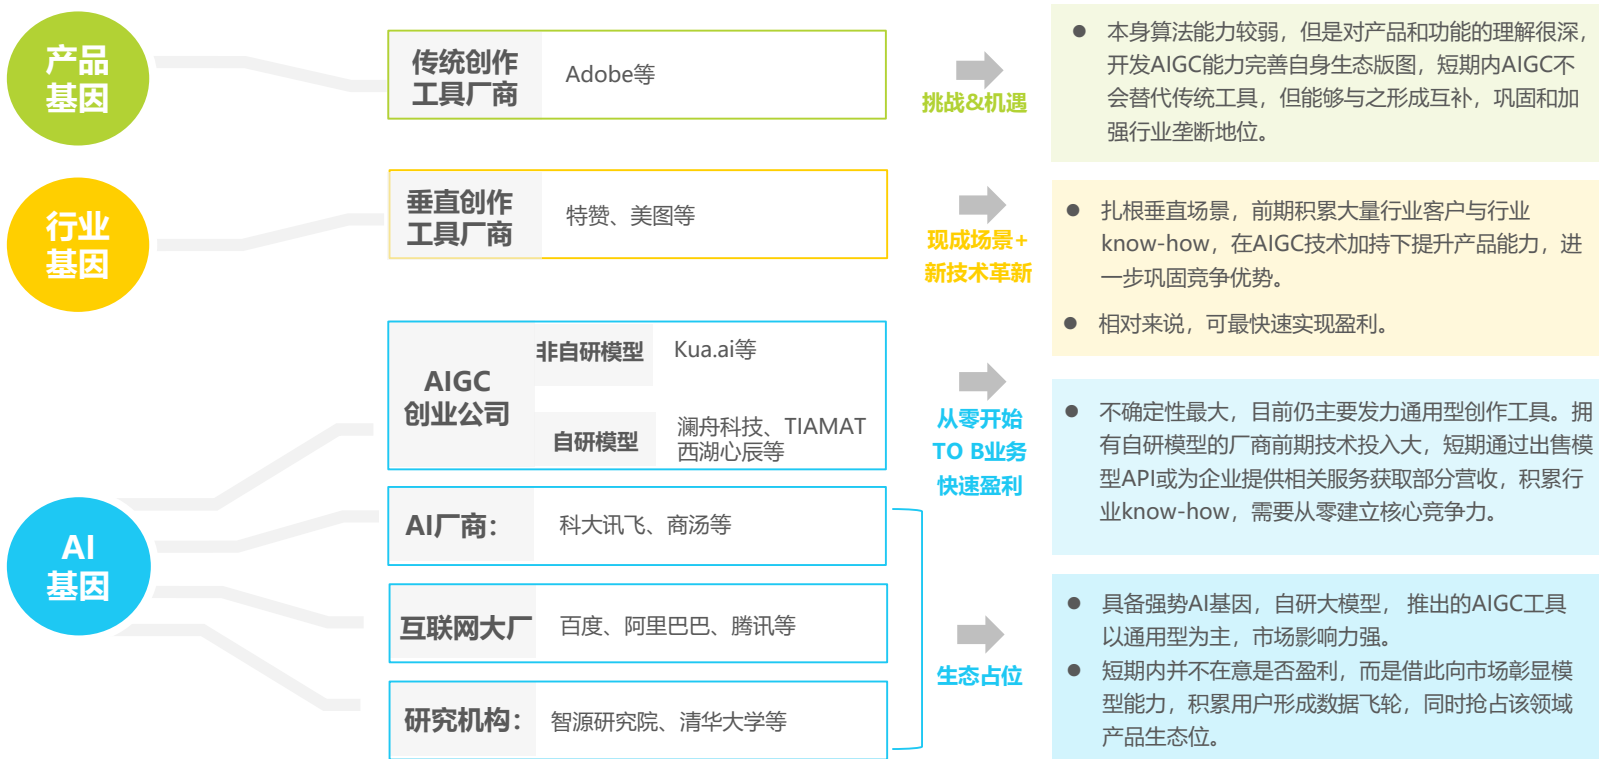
产品基因

行业基因

AI基因

传统创作工具厂商

Adobe等

垂直创作工具厂商

特赞、美图等

AIGC创业公司

非自研模型

Kua.ai等

自研模型

澜舟科技、TIAMAT
西湖心辰等

AI厂商：

科大讯飞、商汤等

互联网大厂

百度、阿里巴巴、腾讯等

研究机构：

智源研究院、清华大学等

挑战&机遇

现成场景+新技术革新

从零开始TO B业务快速盈利

生态占位

● 本身算法能力较弱，但是对产品和功能的理解很深，开发AIGC能力完善自身生态版图，短期内AIGC不会替代传统工具，但能够与之形成互补，巩固和加强行业垄断地位。

● 扎根垂直场景，前期积累大量行业客户与行业know-how，在AIGC技术加持下提升产品能力，进一步巩固竞争优势。

● 相对来说，可最快速实现盈利。

● 不确定性最大，目前仍主要发力通用型创作工具。拥有自研模型的厂商前期技术投入大，短期通过出售模型API或为企业提供相关服务获取部分营收，积累行业know-how，需要从零建立核心竞争力。

● 具备强势AI基因，自研大模型，推出的AIGC工具以通用型为主，市场影响力强。

● 短期内并不在意是否盈利，而是借此向市场彰显模型能力，积累用户形成数据飞轮，同时抢占该领域产品生态位。